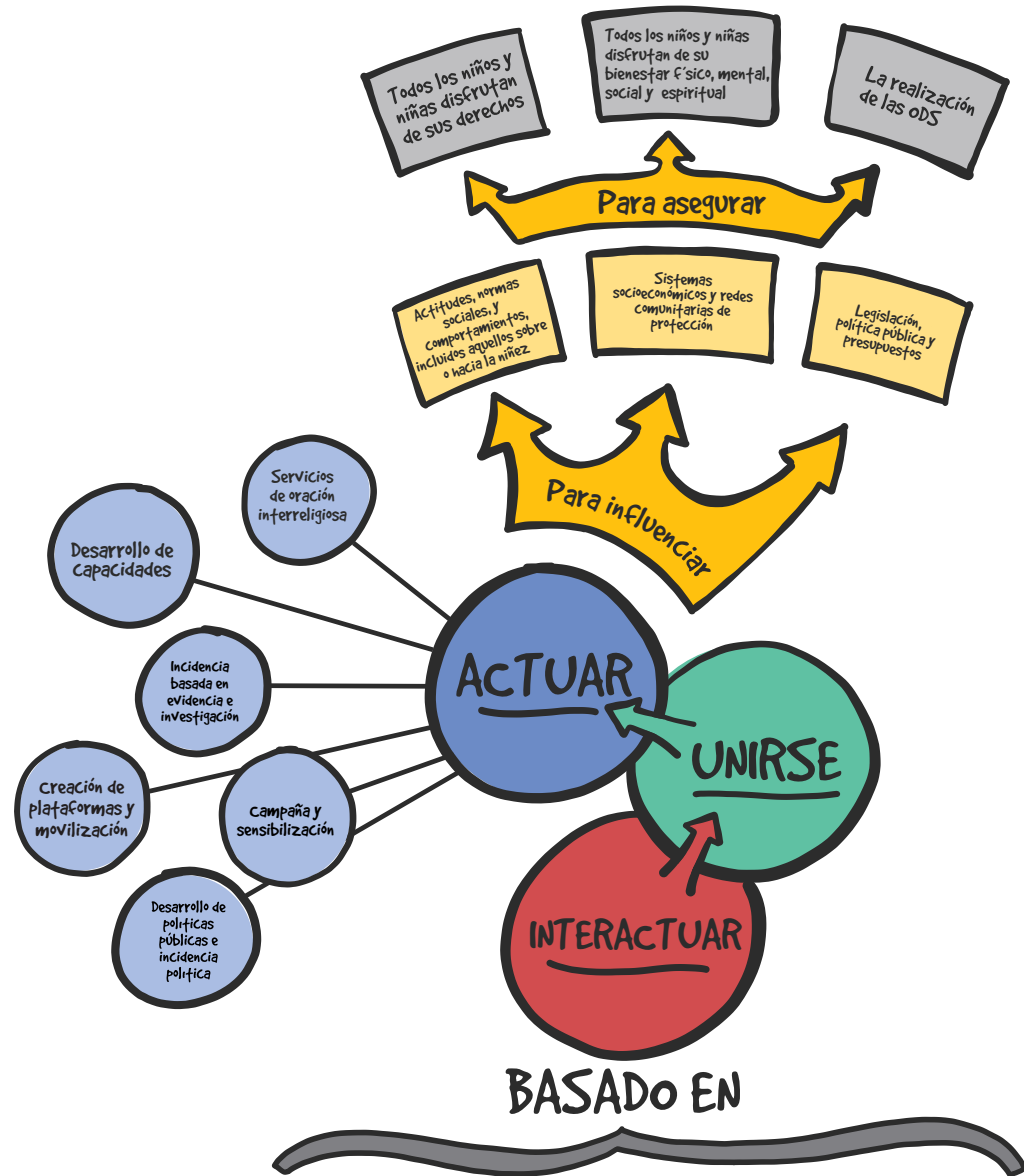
Todos los niños y niñas disfrutan de sus derechos

Todos los niños y niñas disfrutan de su bienestar f́sico, mental, social y espiritual

La realización de las ODS

Para asegurar

Actitudes, normas sociales, y comportamientos, incluidos aquellos sobre o hacia la niñez

Sistemas socioeconómicos y redes comunitarias de protección

Legislación, política pública y presupuestos

Para influenciar

Servicios de oración interreligiosa

Desarrollo de capacidades

Incidencia basada en evidencia e investigación

Creación de plataformas y movilización

Campaña y sensibilización

Desarrollo de políticas públicas e incidencia política

ACTUAR

UNIRSE

INTERACTUAR

BASADO EN